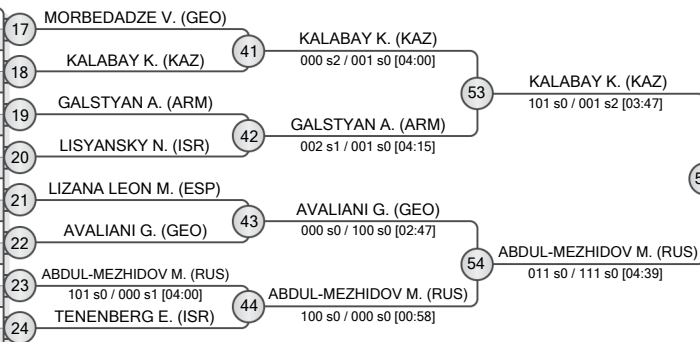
17 MORBEDADZE V. (GEO)

18 KALABAY K. (KAZ)

41 KALABAY K. (KAZ)
000 s2 / 001 s0 [04:00]

19 GALSTYAN A. (ARM)

20 LISYANSKY N. (ISR)

42 GALSTYAN A. (ARM)
002 s1 / 001 s0 [04:15]

53 KALABAY K. (KAZ)
101 s0 / 001 s2 [03:47]

21 LIZANA LEON M. (ESP)

22 AVALIANI G. (GEO)

43 AVALIANI G. (GEO)
000 s0 / 100 s0 [02:47]

23 ABDUL-MEZHIDOV M. (RUS)
101 s0 / 000 s1 [04:00]

24 TENENBERG E. (ISR)

44 ABDUL-MEZHIDOV M. (RUS)
100 s0 / 000 s0 [00:58]

54 ABDUL-MEZHIDOV M. (RUS)
011 s0 / 111 s0 [04:39]

5